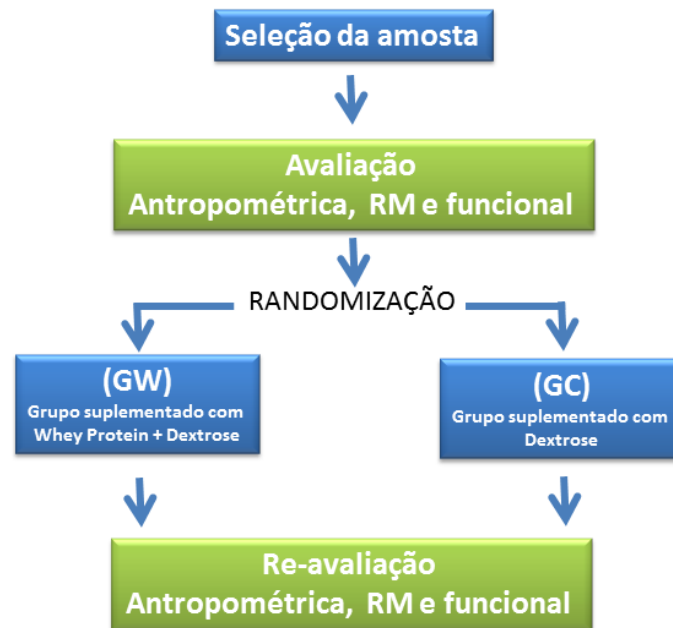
Seleção da amosta

Avaliação
Antropométrica, RM e funcional

RANDOMIZAÇÃO

(GW)
Grupo suplementado com Whey Protein + Dextrose

(GC)
Grupo suplementado com Dextrose

Re-avaliação
Antropométrica, RM e funcional